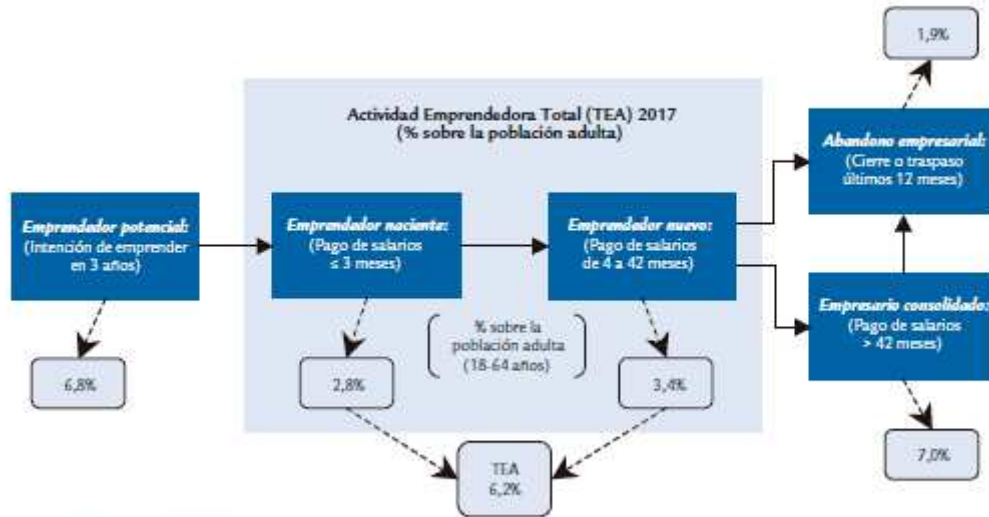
1,9%

Actividad Emprendedora Total (TEA) 2017
(% sobre la población adulta)

Abandono empresarial:
(Cierre o traspaso últimos 12 meses)

Emprendedor potencial:
(Intención de emprender en 3 años)

Emprendedor naciente:
(Pago de salarios ≤ 3 meses)

Emprendedor nuevo:
(Pago de salarios de 4 a 42 meses)

Empresario consolidado:
(Pago de salarios > 42 meses)

% sobre la población adulta (18-64 años)

6,8%

2,8%

3,4%

7,0%

TEA
6,2%